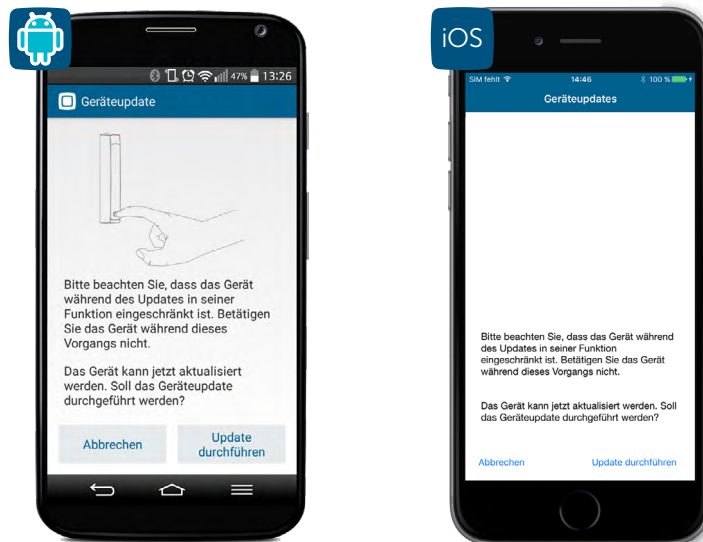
47% 13:26

Geräteupdate

Bitte beachten Sie, dass das Gerät während des Updates in seiner Funktion eingeschränkt ist. Betätigen Sie das Gerät während dieses Vorgangs nicht.

Das Gerät kann jetzt aktualisiert werden. Soll das Geräteupdate durchgeführt werden?

Abbrechen

Update durchführen

iOS

SIM fehlt

14:46

100 %

Geräteupdates

Bitte beachten Sie, dass das Gerät während des Updates in seiner Funktion eingeschränkt ist. Betätigen Sie das Gerät während dieses Vorgangs nicht.

Das Gerät kann jetzt aktualisiert werden. Soll das Geräteupdate durchgeführt werden?

Abbrechen

Update durchführen